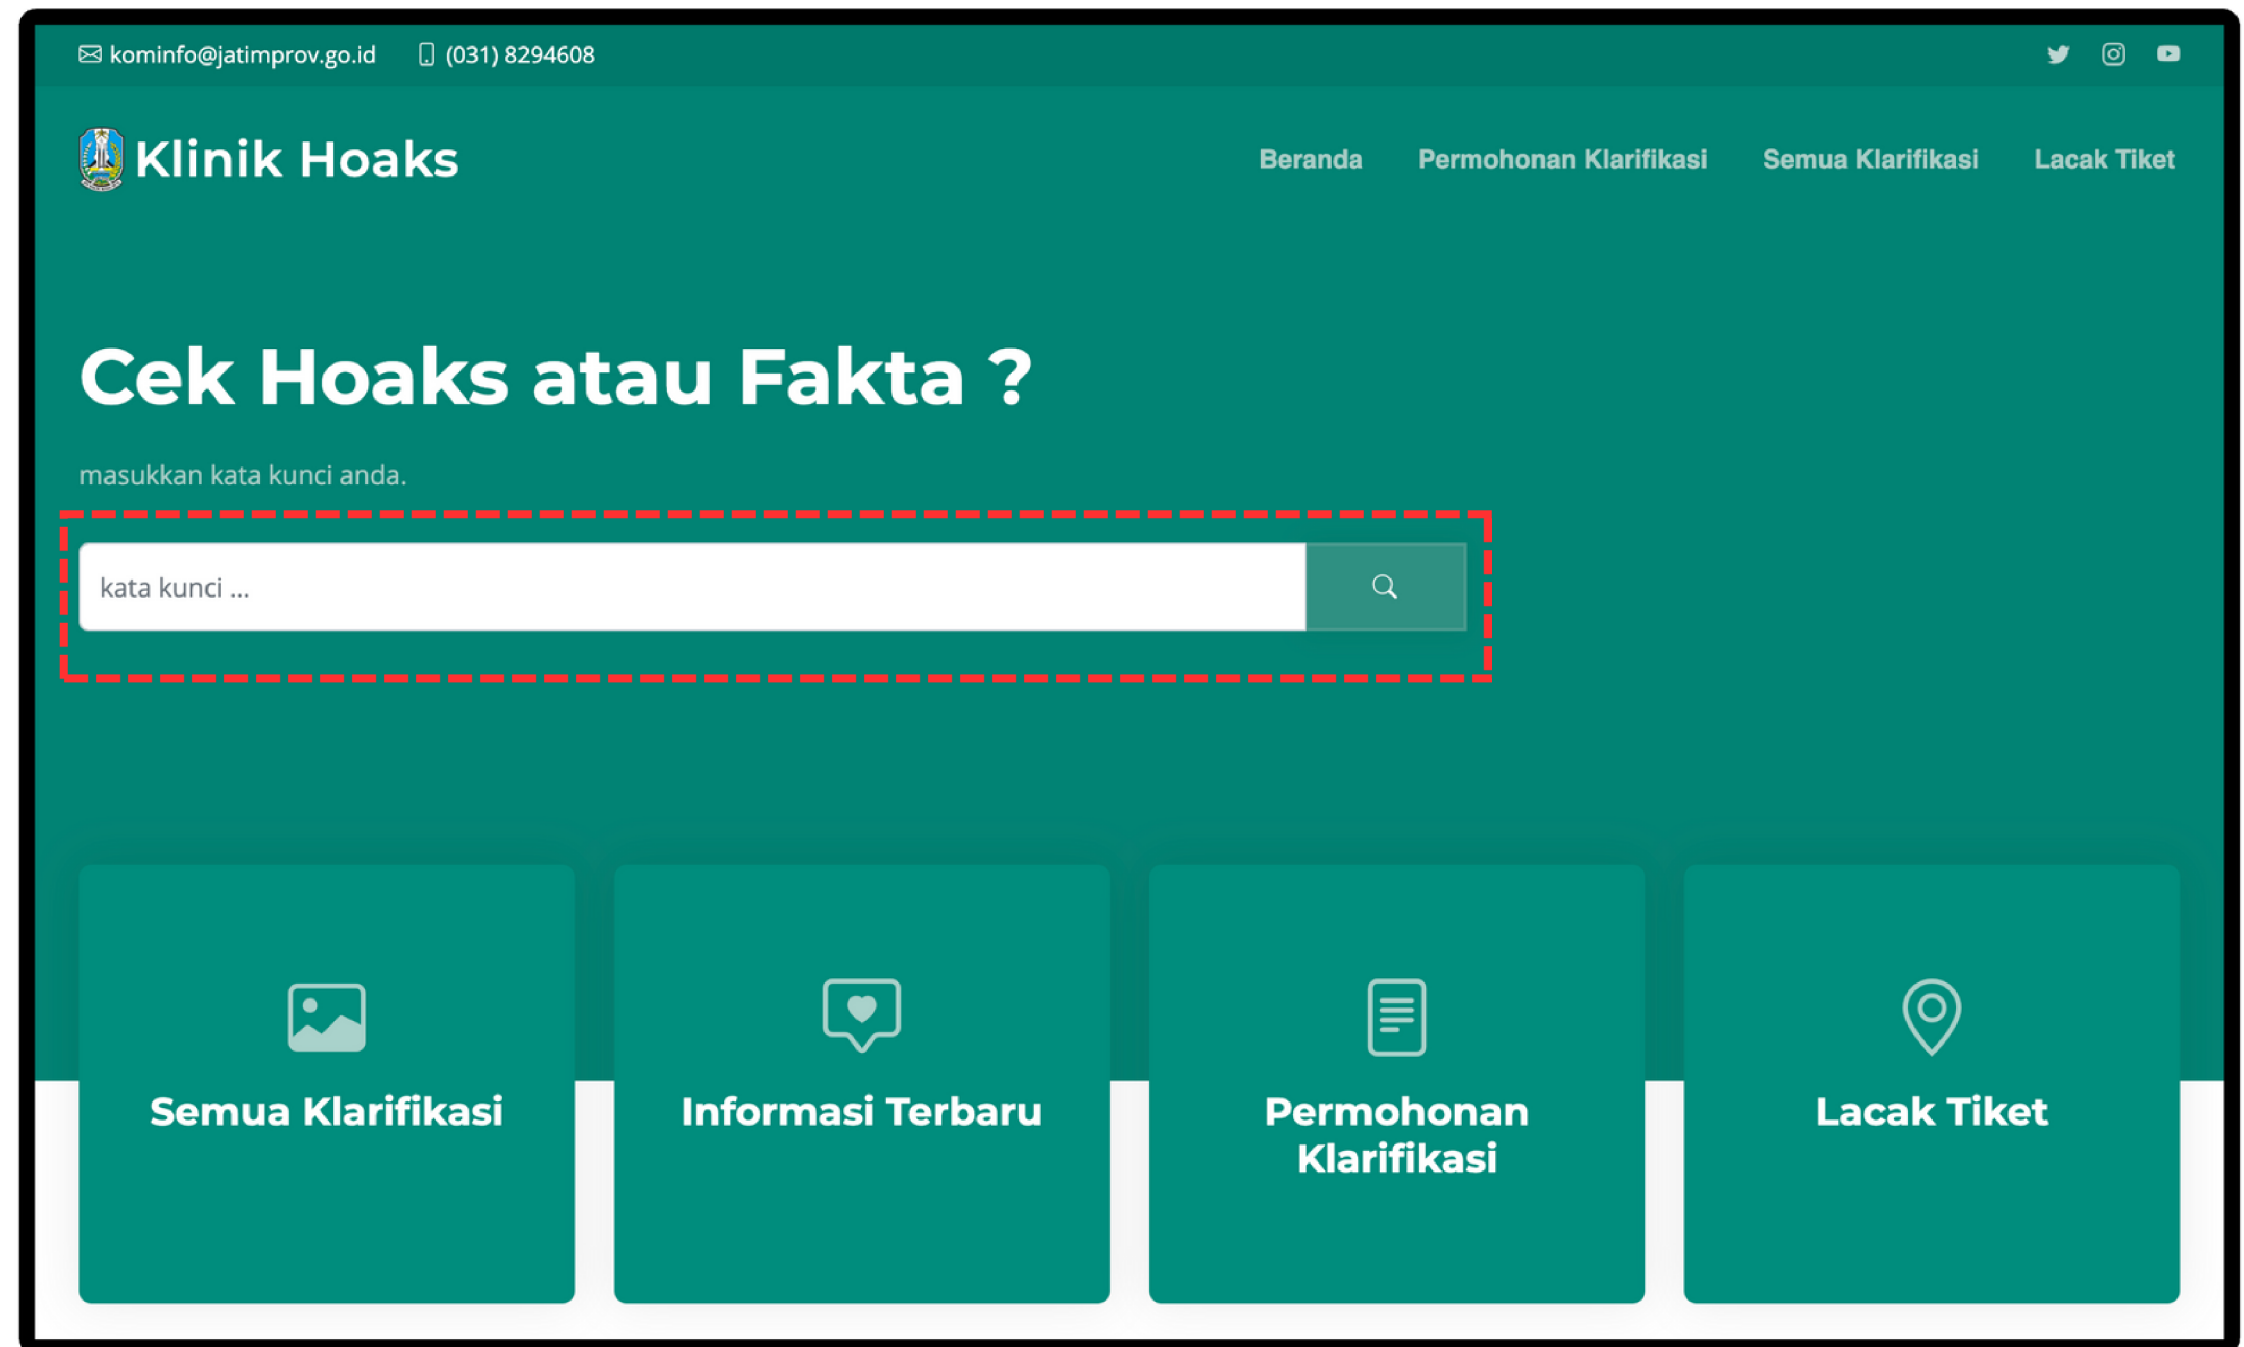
kominfo@jatimprov.go.id (031) 8294608

Klinik Hoaks

Beranda Permohonan Klarifikasi Semua Klarifikasi Lacak Tiket

Cek Hoaks atau Fakta ?

masukkan kata kunci anda.

kata kunci ...

Semua Klarifikasi

Informasi Terbaru

Permohonan Klarifikasi

Lacak Tiket